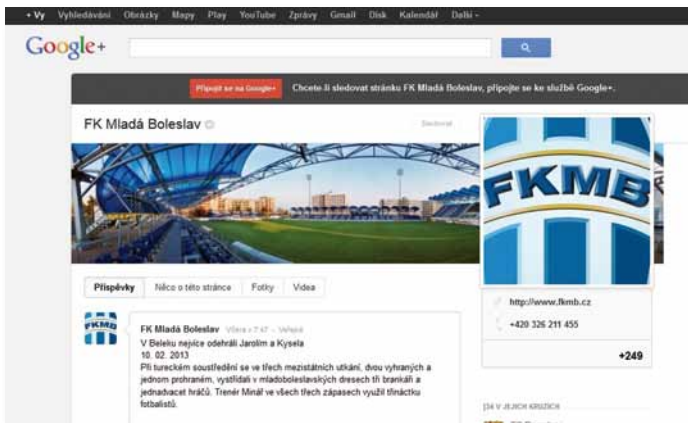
+Vy Vyhledávání Obrázky Mapy Play YouTube Zprávy Gmail Disk Kalendář Další -

Google+

Připojit se na Google+ Chcete-li sledovat stránku FK Mladá Boleslav, připojte se ke službě Google+.

FK Mladá Boleslav

Sledovat

FKMB

Příspěvky Něco o této stránce Fotky Videa

FKMB

FK Mladá Boleslav Včera v 7:47 - Veřejné

V Beleku nejvíce odehráli Jarolím a Kysela
10. 02. 2013
Při tureckém soustředění se ve třech mezistátních utkání, dvou vyhraných a jednom prohraném, vystřídali v mladoboleslavských dresech tři brankáři a jednadvacet hráčů. Trenér Minář ve všech třech zápasech využil třináctku fotbalistů.

http://www.fkmb.cz

+420 326 211 455

+249

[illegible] V JEJICH KRUZÍCH